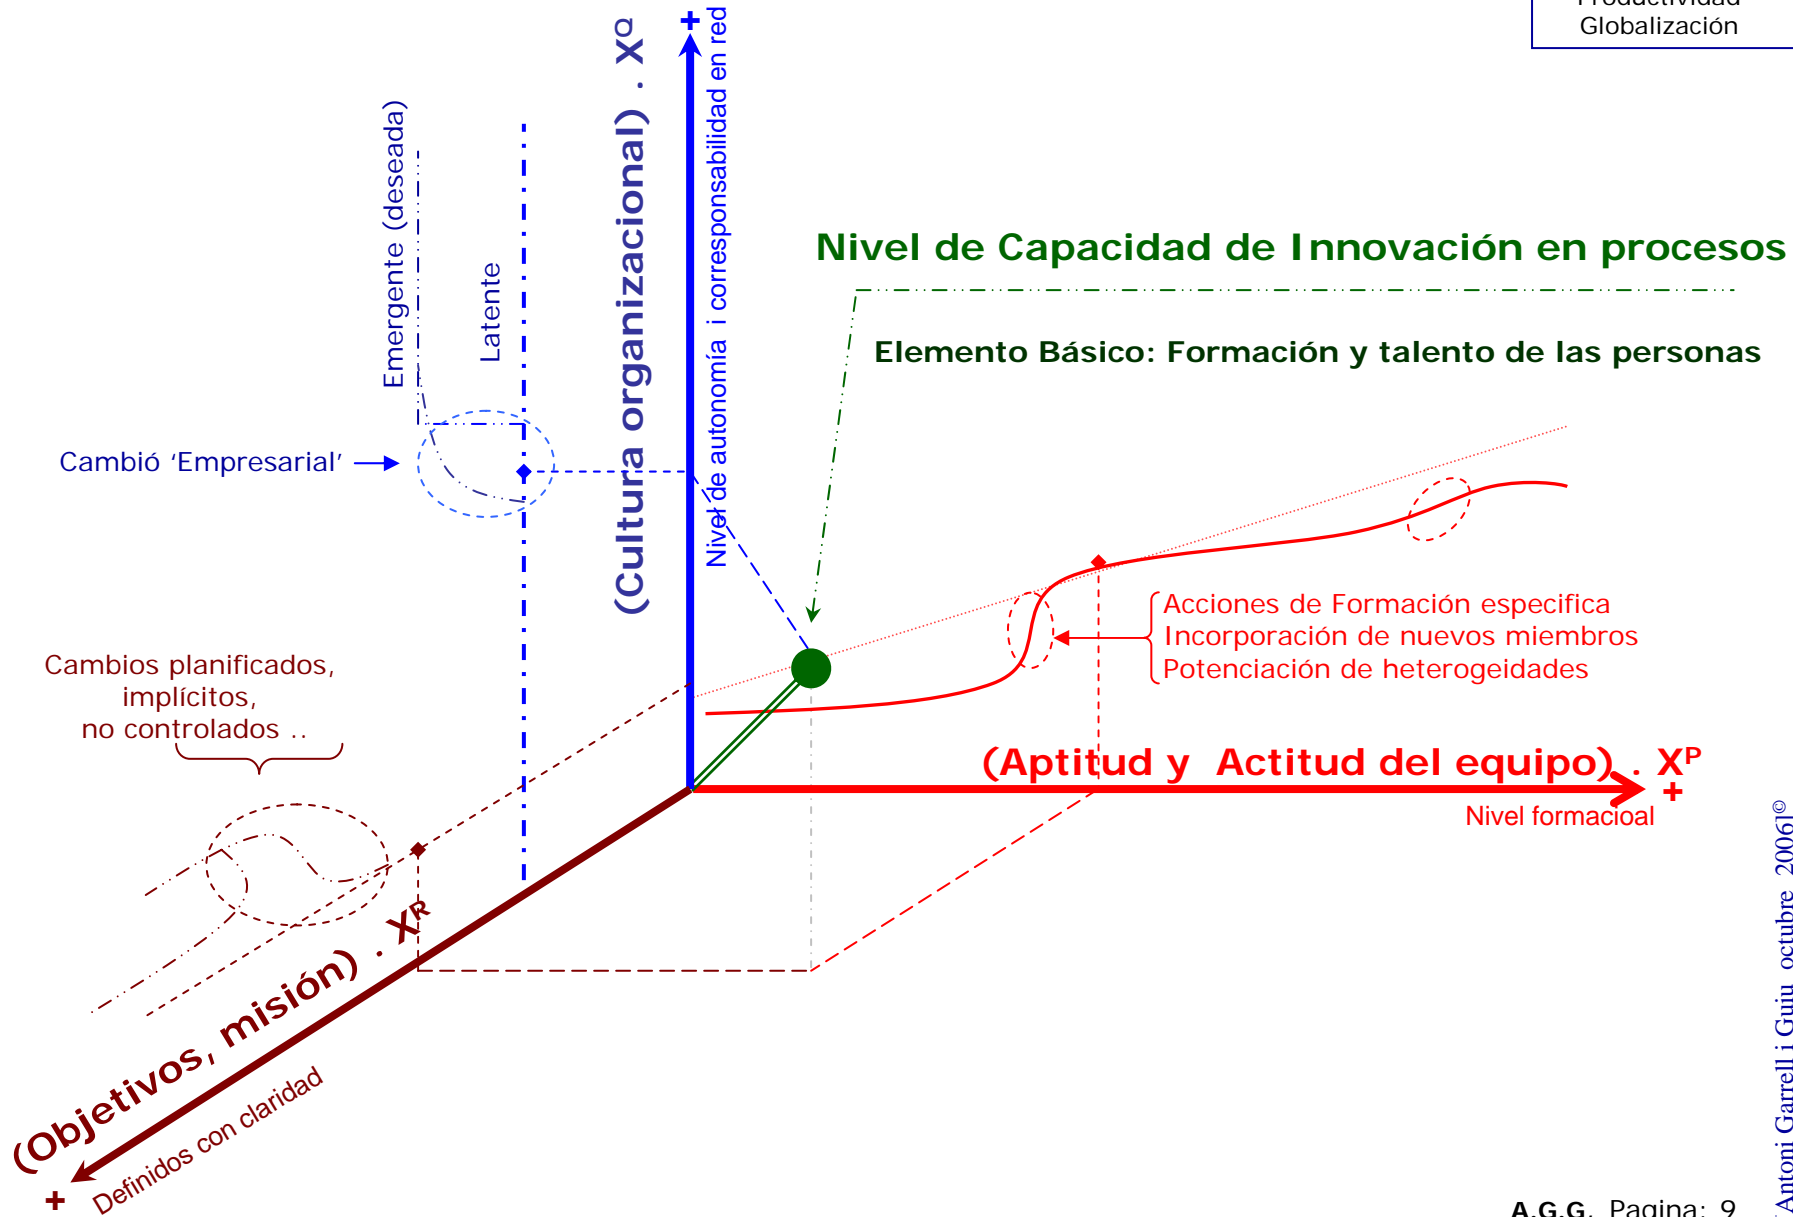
Productividad
Globalización

+

(Cultura organizacional) . $X^O$

Nivel de autonomía i corresponsabilidad en red

Emergente (deseada)

Latente

Cambió 'Empresarial'

Nivel de Capacidad de Innovación en procesos

Elemento Básico: Formación y talento de las personas

Acciones de Formación especifica
Incorporación de nuevos miembros
Potenciación de heterogeidades

Cambios planificados, implícitos, no controlados ..

(Aptitud y Actitud del equipo) . $X^P$

+

Nivel formacioal

(Objetivos, misión) . $X^R$

+

Definidos con claridad

A.G.G. Pagina: 9

Antoni Garrell i Guiu octubre 2006©